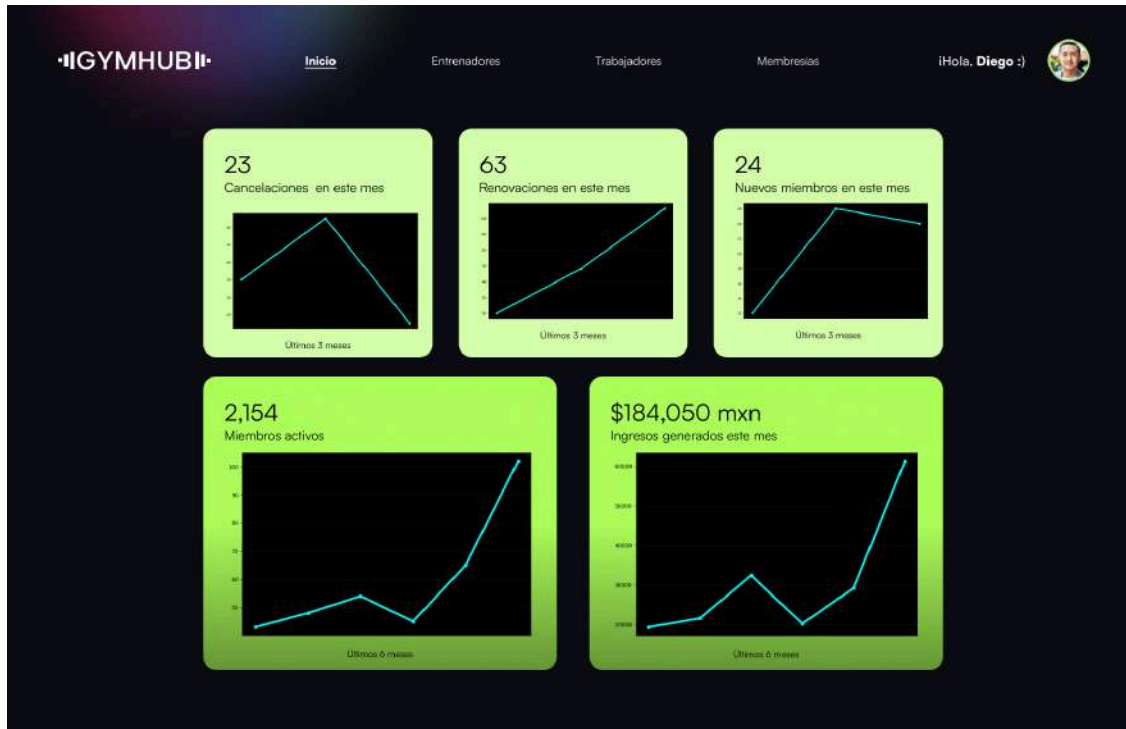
GYMHUB

Inicio Entrenadores Trabajadores Membresias ¡Hola, Diego :)

23
Cancelaciones en este mes

Últimos 3 meses

63
Renovaciones en este mes

Últimos 3 meses

24
Nuevos miembros en este mes

Últimos 3 meses

2,154
Miembros activos

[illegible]

Últimos 6 meses

$184,050 mxn
Ingresos generados este mes

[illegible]

Últimos 6 meses